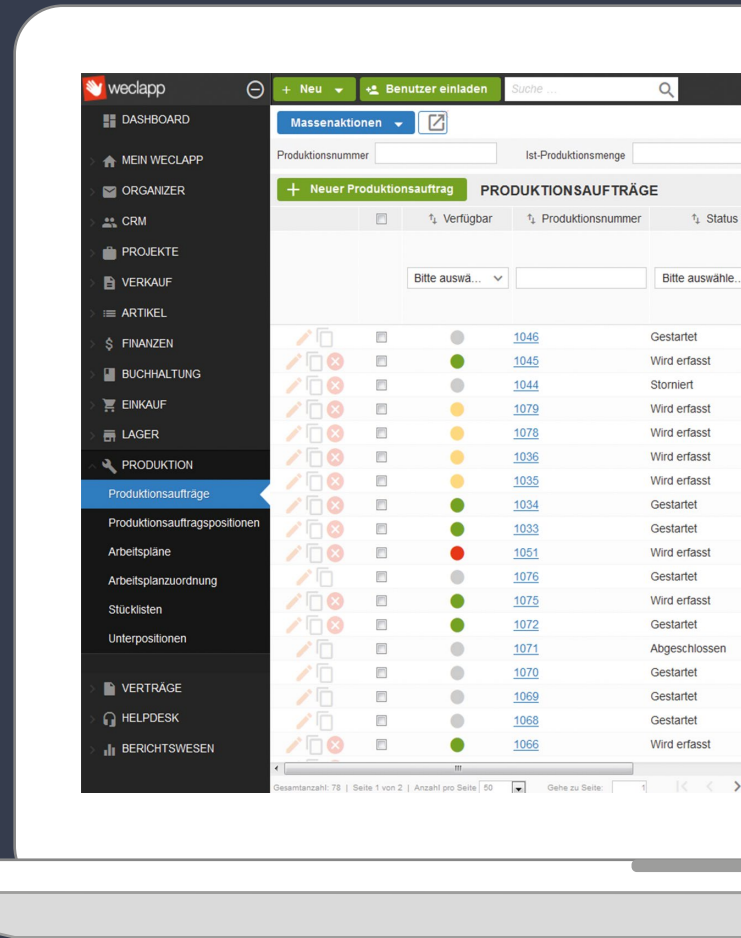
weclapp

DASHBOARD
MEIN WECLAPP
ORGANIZER
CRM
PROJEKTE
VERKAUF
ARTIKEL
FINANZEN
BUCHHALTUNG
EINKAUF
LAGER
PRODUKTION
Produktionsaufträge
Produktionsauftragspositionen
Arbeitspläne
Arbeitsplanzuordnung
Stücklisten
Unterpositionen
VERTRÄGE
HELPDESK
BERICHTSWESEN

+ Neu
Benutzer einladen
Suche ...
Massenaktionen
Produktionsnummer
Ist-Produktionsmenge
+ Neuer Produktionsauftrag
PRODUKTIONSAUFTRÄGE

| | Verfügbar | Produktionsnummer | Status |
|---|---|---|---|
| | Bitte auswä... | | Bitte auswähle... |
| | | 1046 | Gestartet |
| | | 1045 | Wird erfasst |
| | | 1044 | Storniert |
| | | 1079 | Wird erfasst |
| | | 1078 | Wird erfasst |
| | | 1036 | Wird erfasst |
| | | 1035 | Wird erfasst |
| | | 1034 | Gestartet |
| | | 1033 | Gestartet |
| | | 1051 | Wird erfasst |
| | | 1076 | Gestartet |
| | | 1075 | Wird erfasst |
| | | 1072 | Gestartet |
| | | 1071 | Abgeschlossen |
| | | 1070 | Gestartet |
| | | 1069 | Gestartet |
| | | 1068 | Gestartet |
| | | 1066 | Wird erfasst |

Gesamtanzahl: 78 | Seite 1 von 2 | Anzahl pro Seite 50 Gehe zu Seite: 1